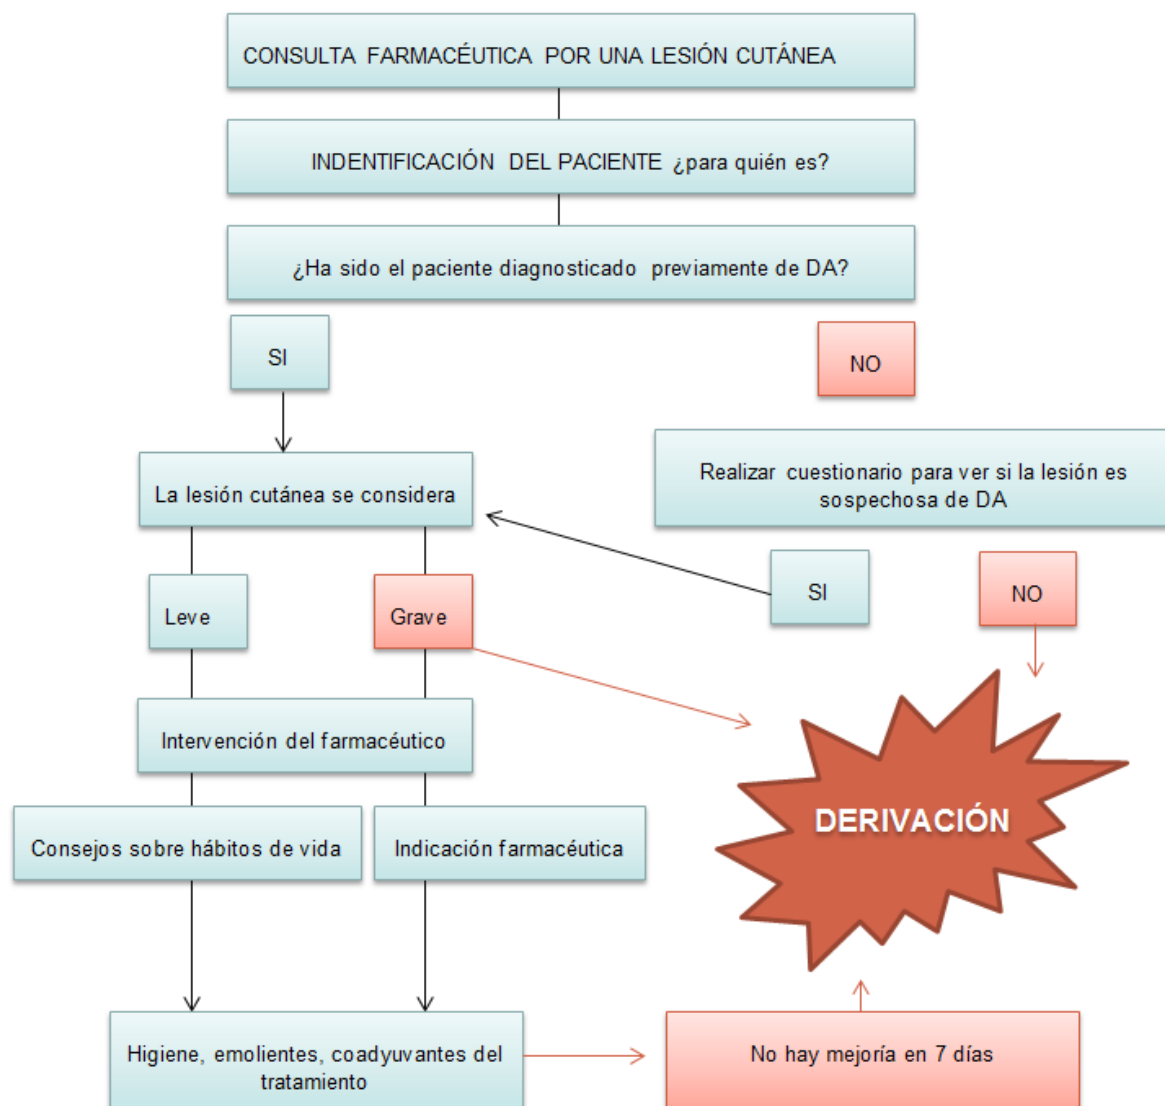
CONSULTA FARMACÉUTICA POR UNA LESIÓN CUTÁNEA

INDENTIFICACIÓN DEL PACIENTE ¿para quién es?

¿Ha sido el paciente diagnosticado previamente de DA?

SI

NO

Realizar cuestionario para ver si la lesión es sospechosa de DA

La lesión cutánea se considera

SI

NO

Leve

Grave

Intervención del farmacéutico

DERIVACIÓN

Consejos sobre hábitos de vida

Indicación farmacéutica

Higiene, emolientes, coadyuvantes del tratamiento

No hay mejoría en 7 días